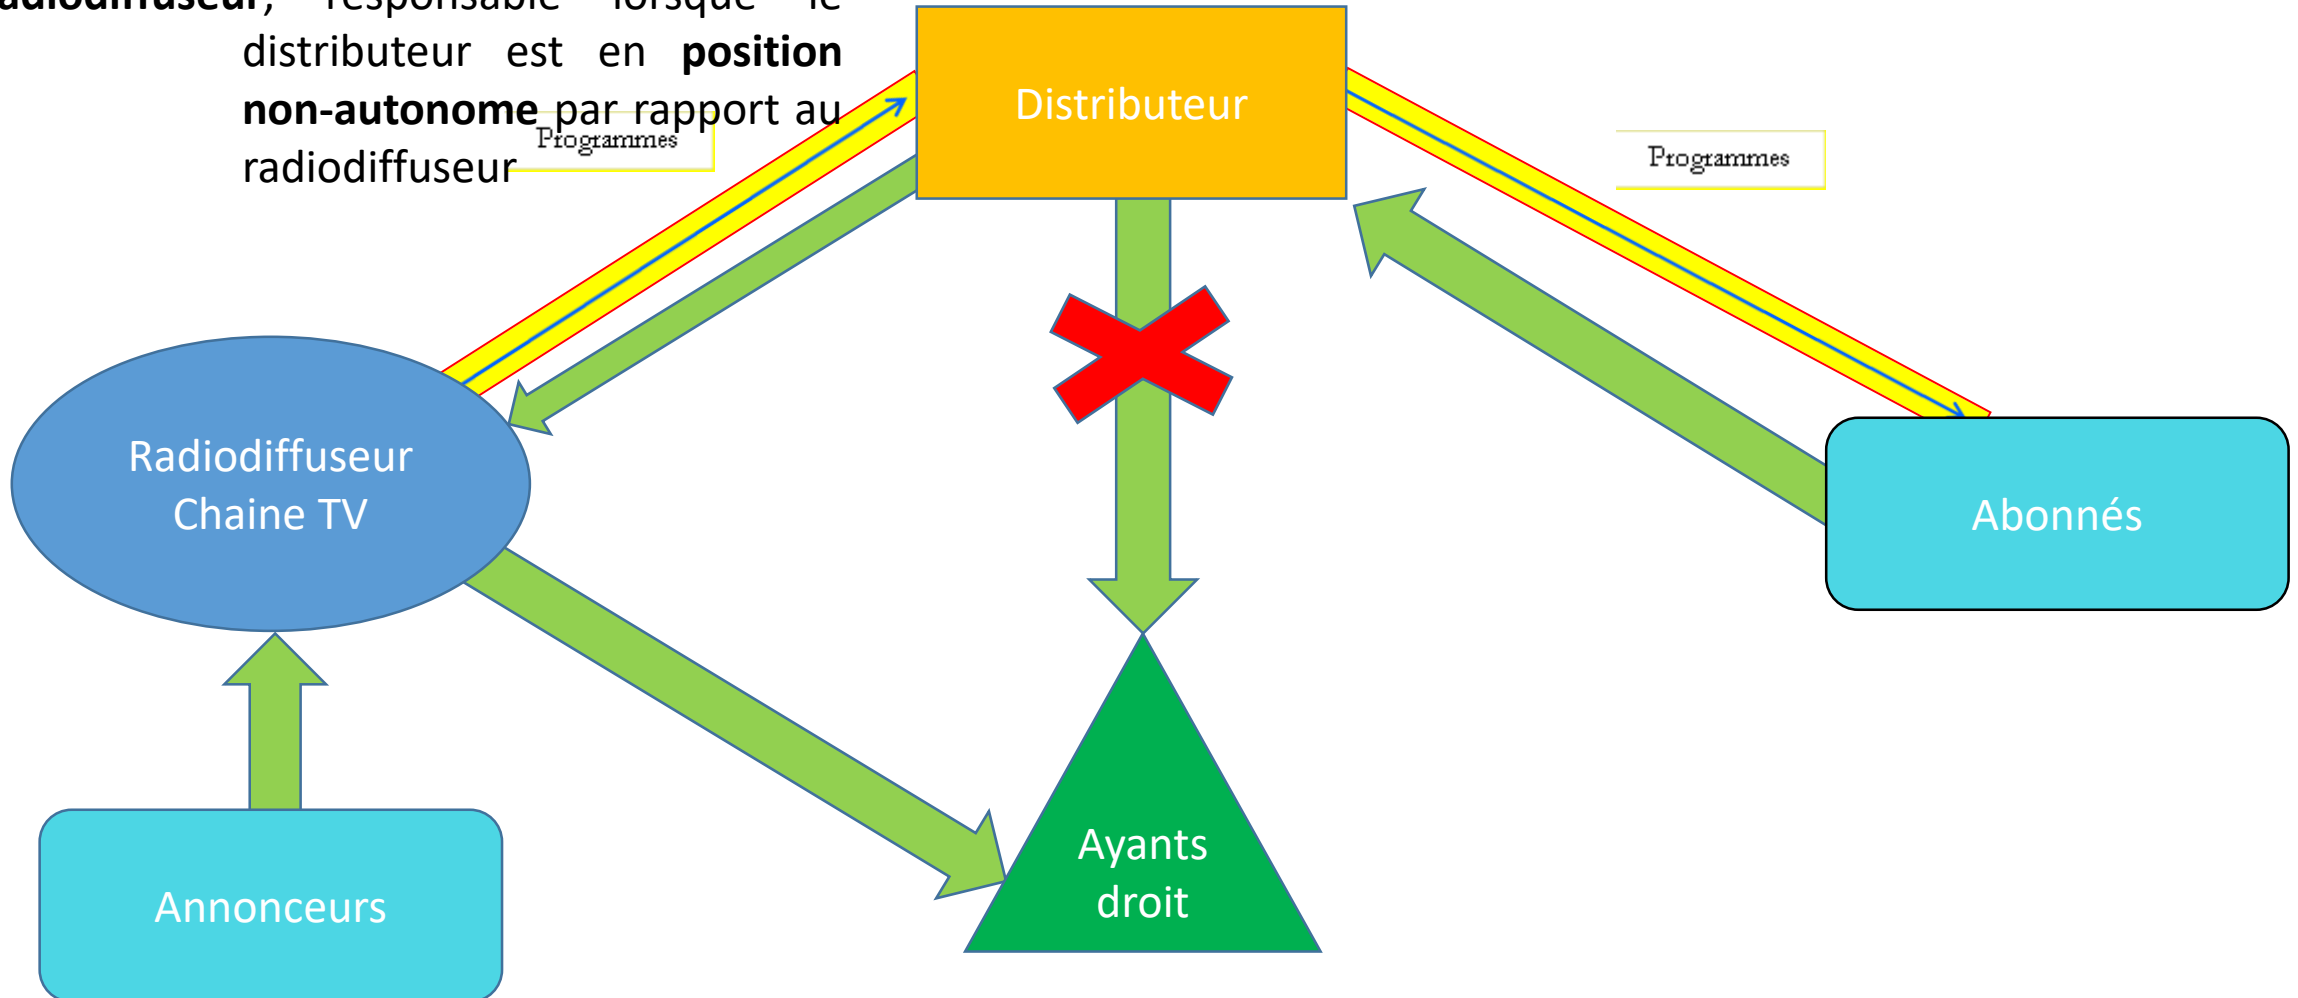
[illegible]adiodiffuseur, responsable lorsque le distributeur est en **position non-autonome** par rapport au radiodiffuseur

Programmes

Distributeur

Programmes

Radiodiffuseur Chaine TV

Abonnés

Annonceurs

Ayants droit